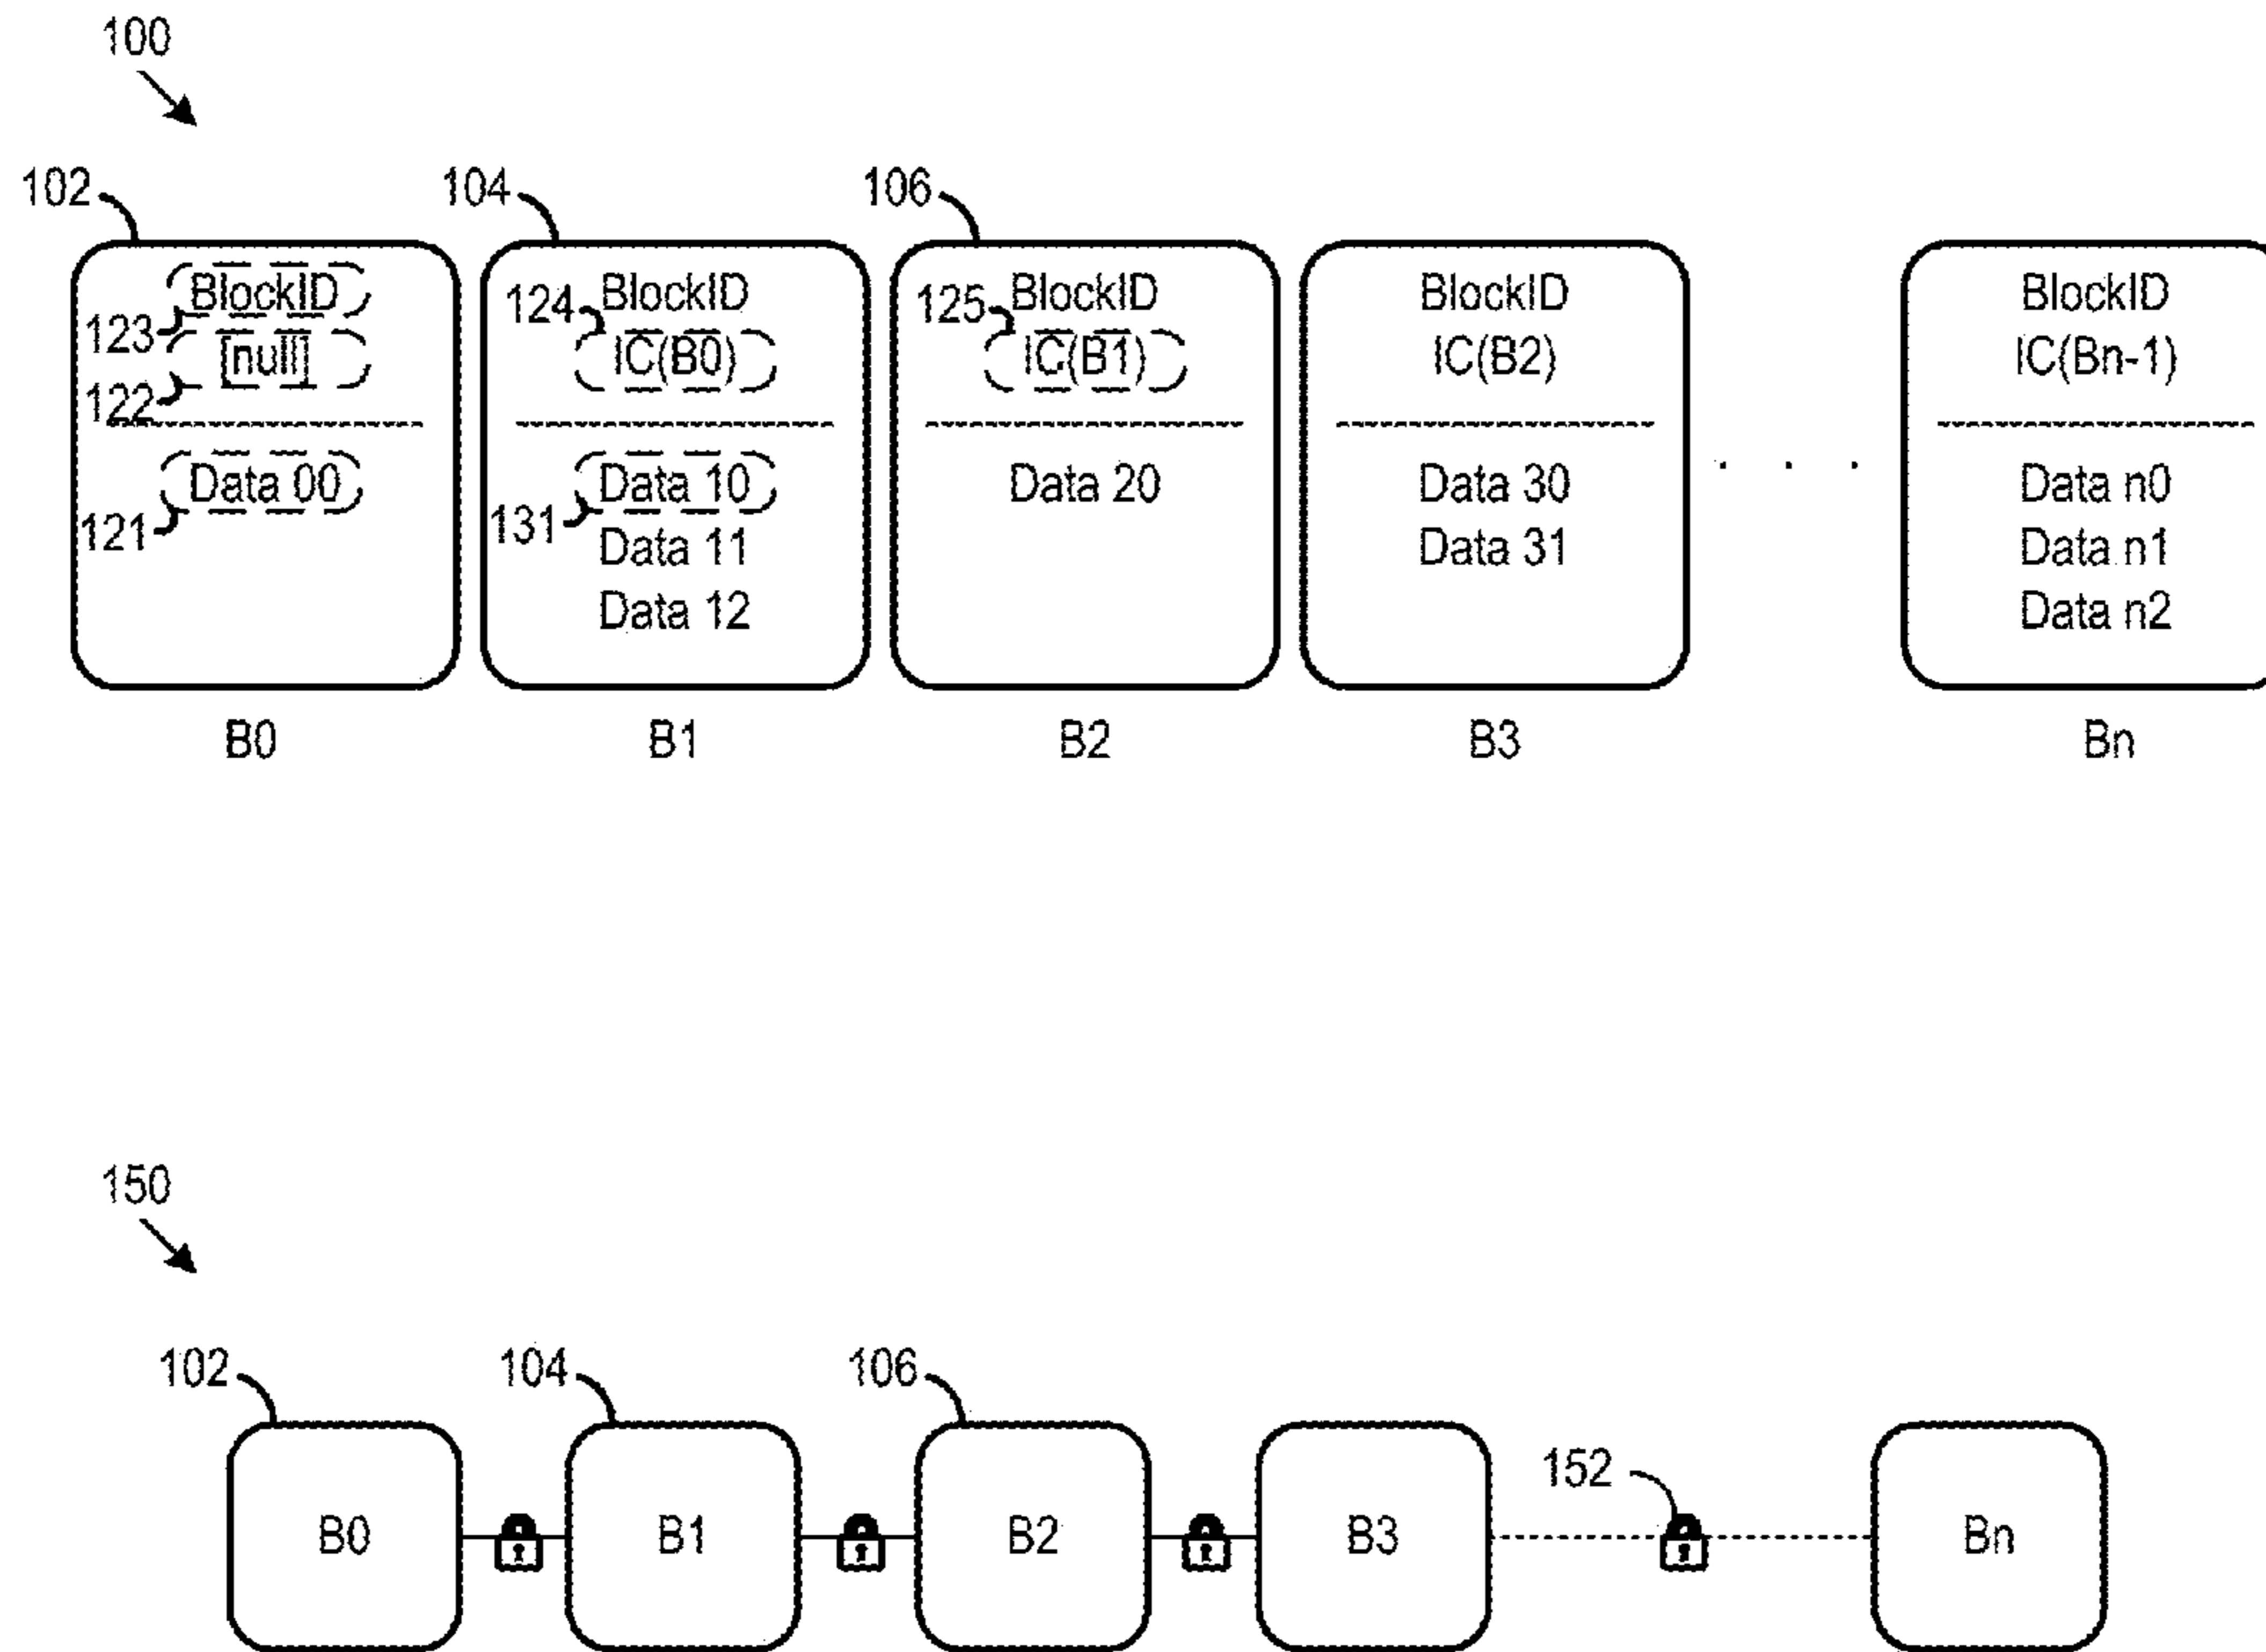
100

102 104 106

123 BlockID
[null]
122
Data 00
121

B0

124 BlockID
IC(B0)
Data 10
131 Data 11
Data 12

B1

125 BlockID
IC(B1)
Data 20

B2

BlockID
IC(B2)
Data 30
Data 31

B3

. . .

BlockID
IC(Bn-1)
Data n0
Data n1
Data n2

Bn

150

102 104 106

B0 B1 B2 B3 152 Bn